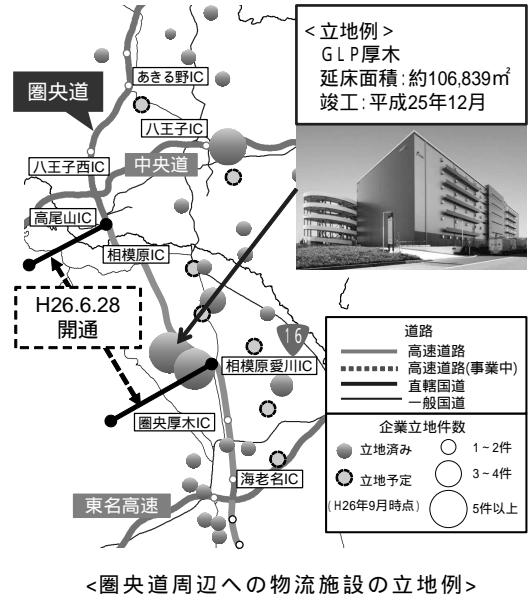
< 立地例 >
ＧＬＰ厚木
延床面積：約106,839㎡
竣工：平成25年12月

圏央道

あきる野IC

八王子IC

八王子西IC

中央道

高尾山IC

相模原IC

H26.6.28
開通

16

相模原愛川IC

圏央厚木IC

海老名IC

東名高速

道路
高速道路
高速道路(事業中)
直轄国道
一般国道

企業立地件数
立地済み
立地予定
（H26年9月時点）
1～2件
3～4件
5件以上

<圏央道周辺への物流施設の立地例>